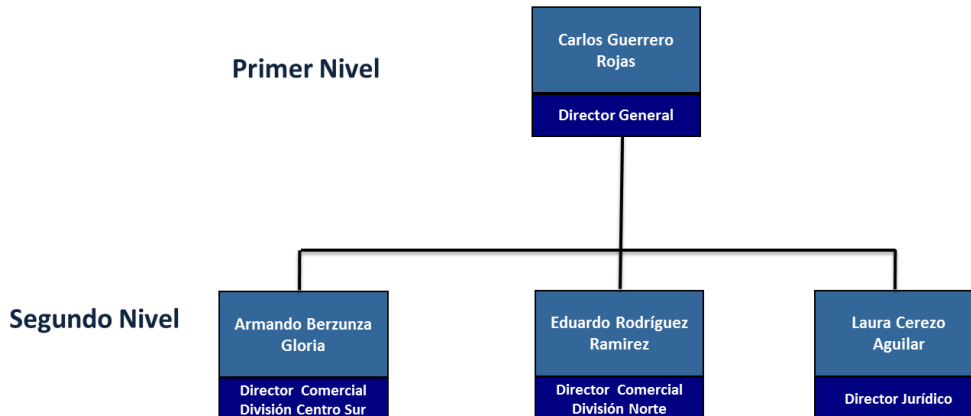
Primer Nivel

Carlos Guerrero Rojas

Director General

Segundo Nivel

Armando Berzunza Gloria

Director Comercial División Centro Sur

Eduardo Rodríguez Ramirez

Director Comercial División Norte

Laura Cerezo Aguilar

Director Jurídico